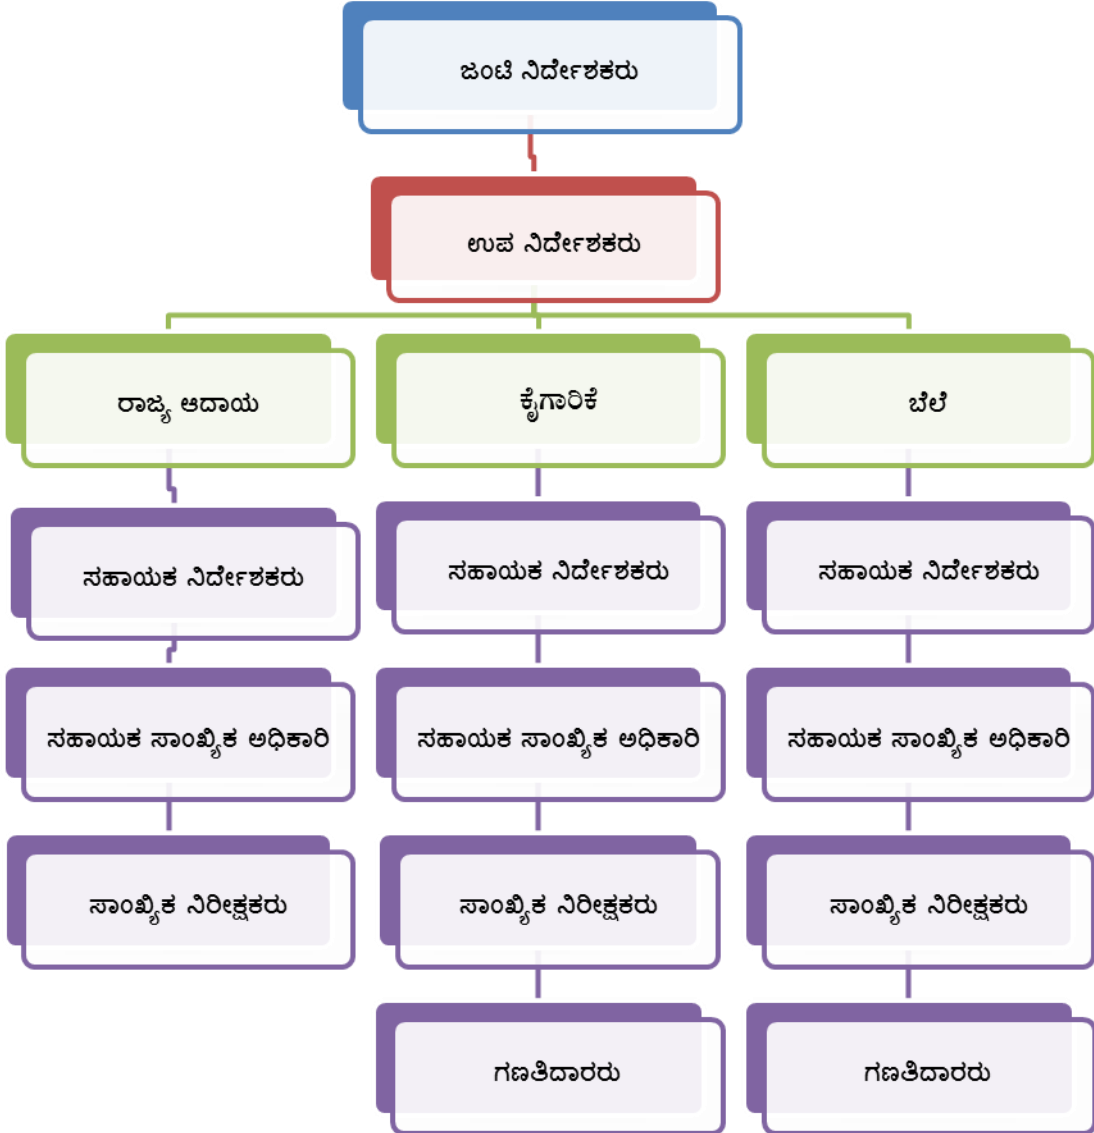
ಜಂಟಿ ನಿರ್ದೇಶಕರು

ಉಪ ನಿರ್ದೇಶಕರು

ರಾಜ್ಯ ಆದಾಯ

ಸಹಾಯಕ ನಿರ್ದೇಶಕರು

ಸಹಾಯಕ ಸಾಂಖ್ಯಿಕ ಅಧಿಕಾರಿ

ಸಾಂಖ್ಯಿಕ ನಿರೀಕ್ಷಕರು

ಕೈಗಾರಿಕೆ

ಸಹಾಯಕ ನಿರ್ದೇಶಕರು

ಸಹಾಯಕ ಸಾಂಖ್ಯಿಕ ಅಧಿಕಾರಿ

ಸಾಂಖ್ಯಿಕ ನಿರೀಕ್ಷಕರು

ಗಣತಿದಾರರು

ಬೆಲೆ

ಸಹಾಯಕ ನಿರ್ದೇಶಕರು

ಸಹಾಯಕ ಸಾಂಖ್ಯಿಕ ಅಧಿಕಾರಿ

ಸಾಂಖ್ಯಿಕ ನಿರೀಕ್ಷಕರು

ಗಣತಿದಾರರು